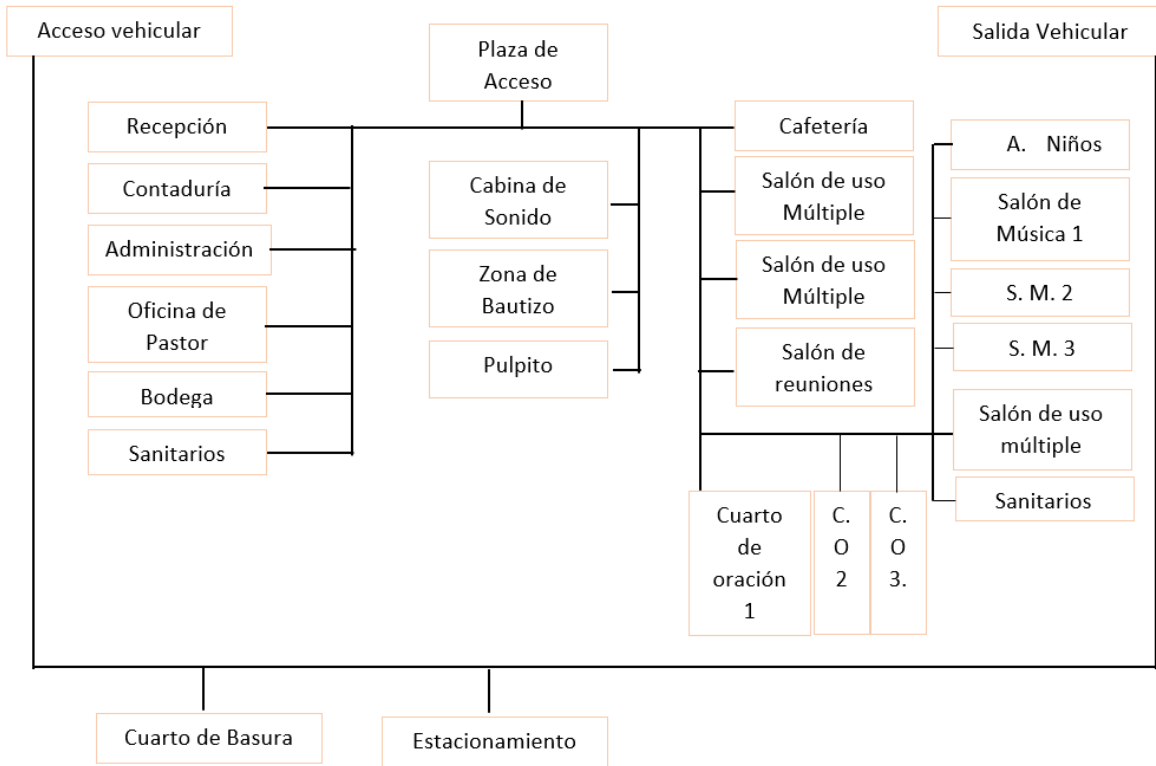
Acceso vehicular

Plaza de Acceso

Salida Vehicular

Recepción

Contaduría

Administración

Oficina de Pastor

Bodega

Sanitarios

Cabina de Sonido

Zona de Bautizo

Pulpito

Cafetería

Salón de uso Múltiple

Salón de uso Múltiple

Salón de reuniones

A. Niños

Salón de Música 1

S. M. 2

S. M. 3

Salón de uso múltiple

Sanitarios

Cuarto de oración 1

C. O 2

C. O 3.

Cuarto de Basura

Estacionamiento